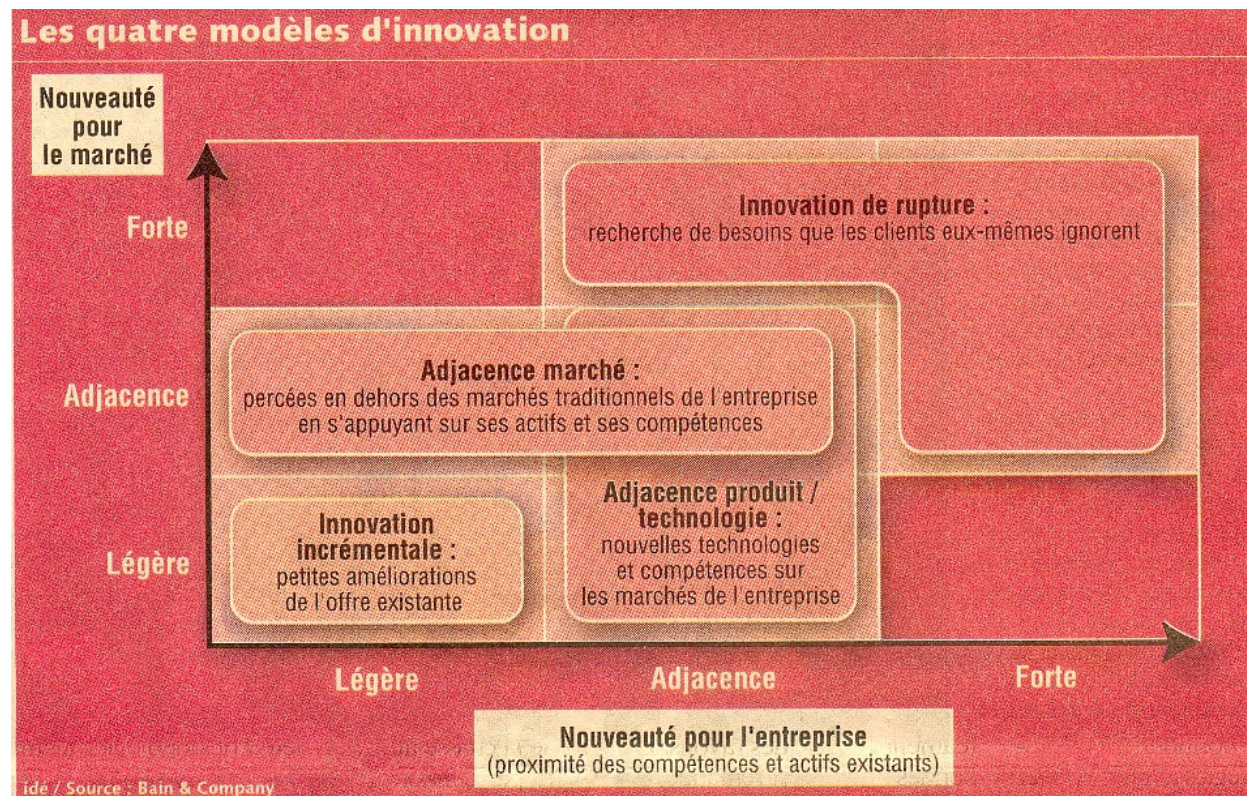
Les quatre modèles d'innovation

Nouveauté pour le marché

Forte

Adjacence

Légère

Innovation de rupture : recherche de besoins que les clients eux-mêmes ignorent

Adjacence marché : percées en dehors des marchés traditionnels de l'entreprise en s'appuyant sur ses actifs et ses compétences

Innovation incrémentale : petites améliorations de l'offre existante

Adjacence produit / technologie : nouvelles technologies et compétences sur les marchés de l'entreprise

Légère

Adjacence

Forte

Nouveauté pour l'entreprise
(proximité des compétences et actifs existants)

idé / Source : Bain & Company